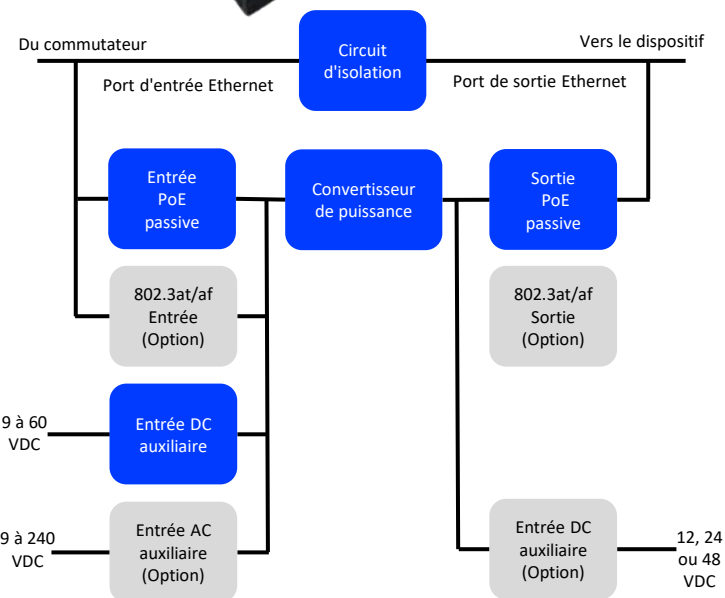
Du commutateur

Circuit d'isolation

Vers le dispositif

Port d'entrée Ethernet

Port de sortie Ethernet

Entrée PoE passive

Convertisseur de puissance

Sortie PoE passive

802.3at/af Entrée (Option)

802.3at/af Sortie (Option)

9 à 60 VDC

Entrée DC auxiliaire

9 à 240 VDC

Entrée AC auxiliaire (Option)

Entrée DC auxiliaire (Option)

12, 24 ou 48 VDC